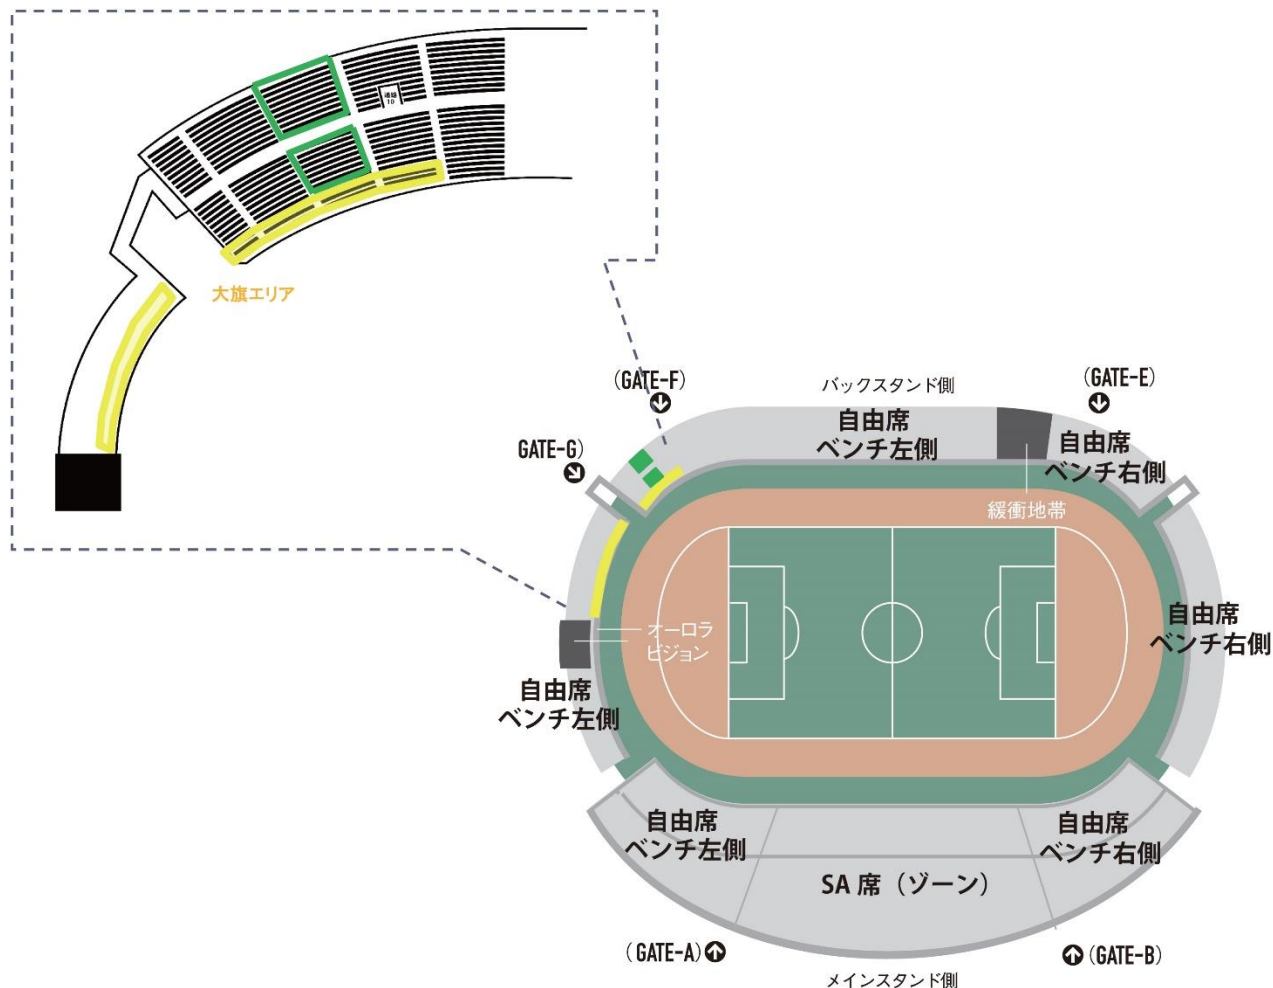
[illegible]

大旗エリア

(GATE-F)

バックスタンド側

(GATE-E)

GATE-G)

自由席
ベンチ左側

自由席
ベンチ右側

緩衝地帯

オーロラ
ビジョン

自由席
ベンチ右側

自由席
ベンチ左側

自由席
ベンチ左側

自由席
ベンチ右側

SA 席（ゾーン）

(GATE-A)

(GATE-B)

メインスタンド側